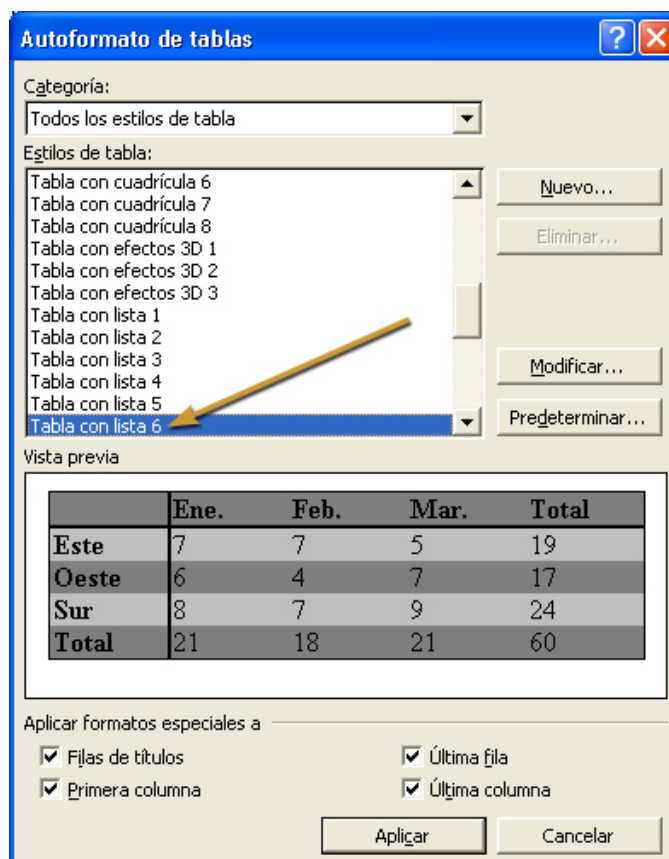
Autoformato de tablas

Categoría:
Todos los estilos de tabla

Estilos de tabla:
Tabla con cuadrícula 6
Tabla con cuadrícula 7
Tabla con cuadrícula 8
Tabla con efectos 3D 1
Tabla con efectos 3D 2
Tabla con efectos 3D 3
Tabla con lista 1
Tabla con lista 2
Tabla con lista 3
Tabla con lista 4
Tabla con lista 5
Tabla con lista 6

Nuevo...
Eliminar...
Modificar...
Predeterminar...

Vista previa

| | Ene. | Feb. | Mar. | Total |
|---|---|---|---|---|
| Este | 7 | 7 | 5 | 19 |
| Oeste | 6 | 4 | 7 | 17 |
| Sur | 8 | 7 | 9 | 24 |
| Total | 21 | 18 | 21 | 60 |

Aplicar formatos especiales a
Filas de títulos
Primera columna
Última fila
Última columna

Aplicar
Cancelar